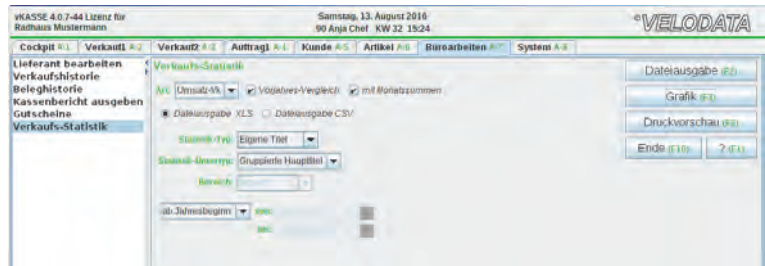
vKASSE 4.0.7-44 Lizenz für Radhaus Mustermann

Samstag, 13. August 2016
90 Anja Chef KW 32 19:24

VELODATA

Cockpit F1 | Verkauf1 A-2 | Verkauf2 A-3 | Auftrag1 A-4 | Kunde A-5 | Artikel A-6 | Büroarbeiten A-7 | System A-8

Lieferant bearbeiten
Verkaufshistorie
Beleghistorie
Kassenbericht ausgeben
Gutscheine
Verkaufs-Statistik

Verkaufs-Statistik

Art: Umsatz-Wk Vorjahres-Vergleich mit Monatssummen

Dateiausgabe XLS Dateiausgabe CSV

Statistik-Typ: Eigene Titel

Statistik-Untertyp: Gruppierte Haupttitel

Bereich: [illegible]

ab Jahresbeginn von:

bis:

Dateiausgabe (F2)

Grafik (F3)

Druckvorschau (F8)

Ende (F10) ? (F1)